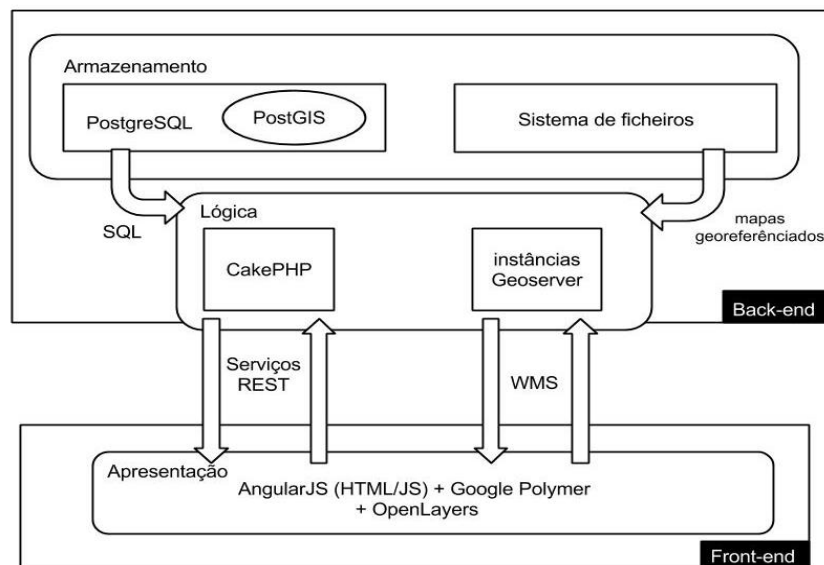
Armazenamento

PostgreSQL

PostGIS

Sistema de ficheiros

SQL

Lógica

mapas georeferênciados

CakePHP

instâncias Geoserver

Back-end

Serviços REST

WMS

Apresentação

AngularJS (HTML/JS) + Google Polymer + OpenLayers

Front-end